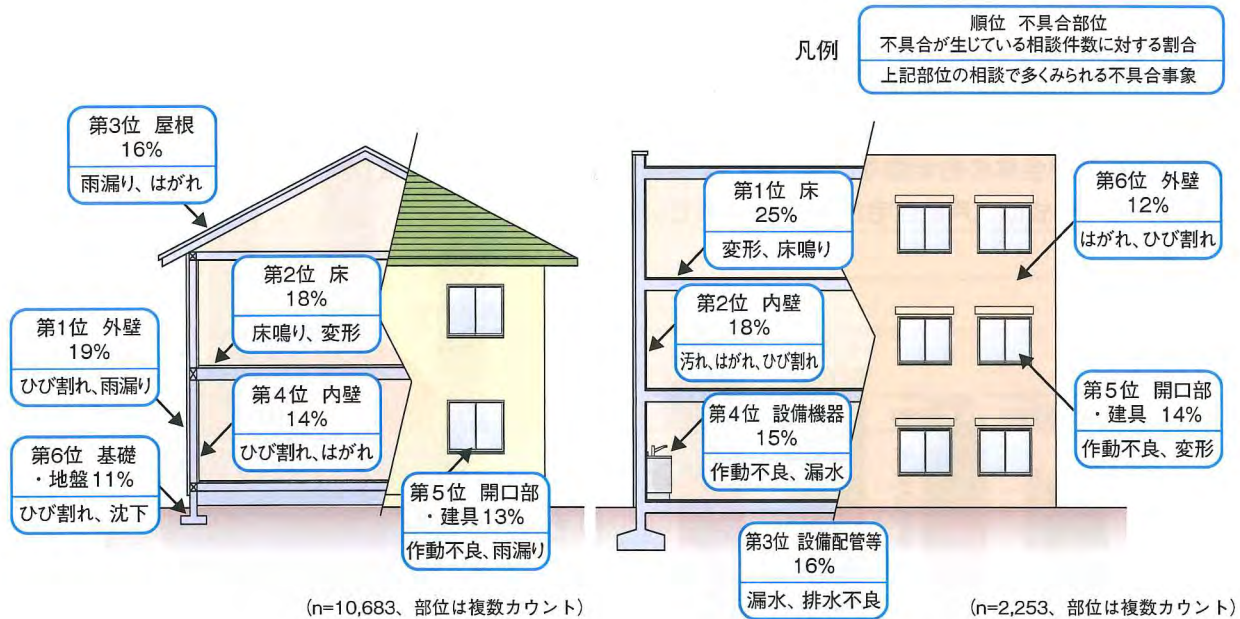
凡例

順位 不具合部位
不具合が生じている相談件数に対する割合
上記部位の相談で多くみられる不具合事象

第3位 屋根
16%
雨漏り、はがれ

第2位 床
18%
床鳴り、変形

第1位 外壁
19%
ひび割れ、雨漏り

第4位 内壁
14%
ひび割れ、はがれ

第6位 基礎・地盤 11%
ひび割れ、沈下

第5位 開口部・建具 13%
作動不良、雨漏り

(n=10,683、部位は複数カウント)

第1位 床
25%
変形、床鳴り

第2位 内壁
18%
汚れ、はがれ、ひび割れ

第4位 設備機器
15%
作動不良、漏水

第3位 設備配管等
16%
漏水、排水不良

第6位 外壁
12%
はがれ、ひび割れ

第5位 開口部・建具 14%
作動不良、変形

(n=2,253、部位は複数カウント)